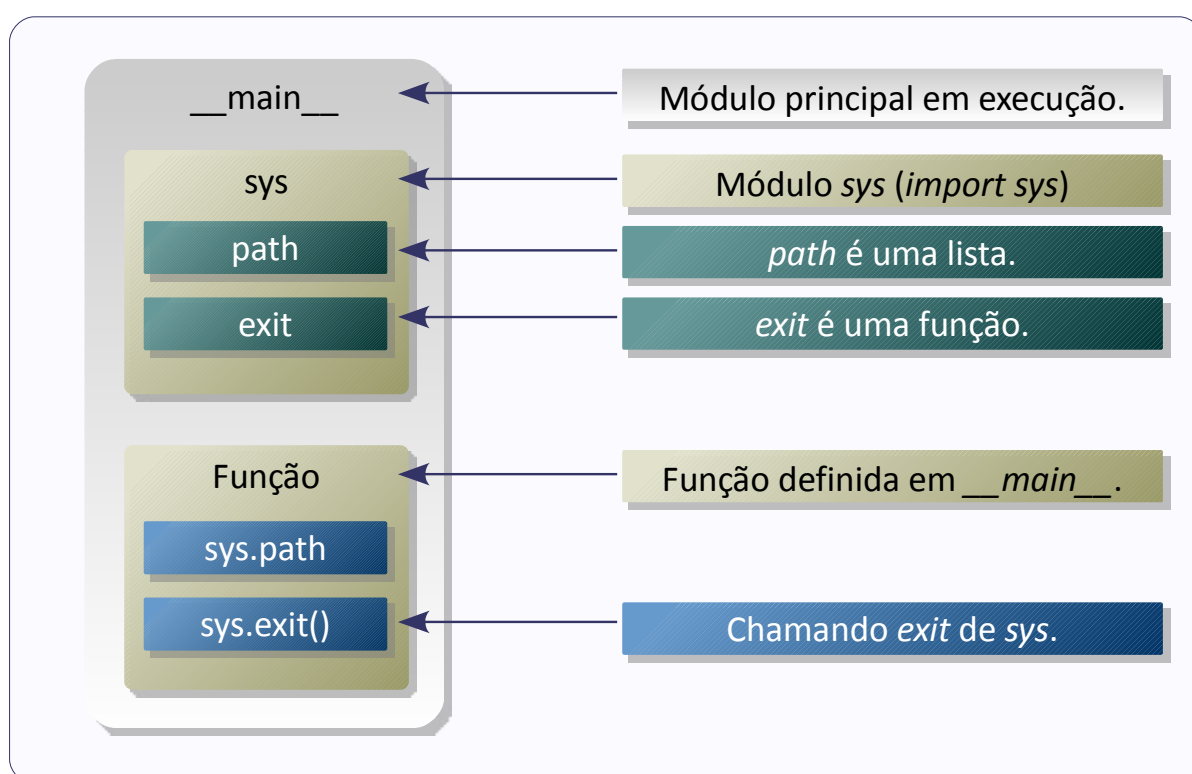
__main__

sys

path

exit

Função

sys.path

sys.exit()

Módulo principal em execução.

Módulo sys (import sys)

path é uma lista.

exit é uma função.

Função definida em __main__.

Chamando exit de sys.